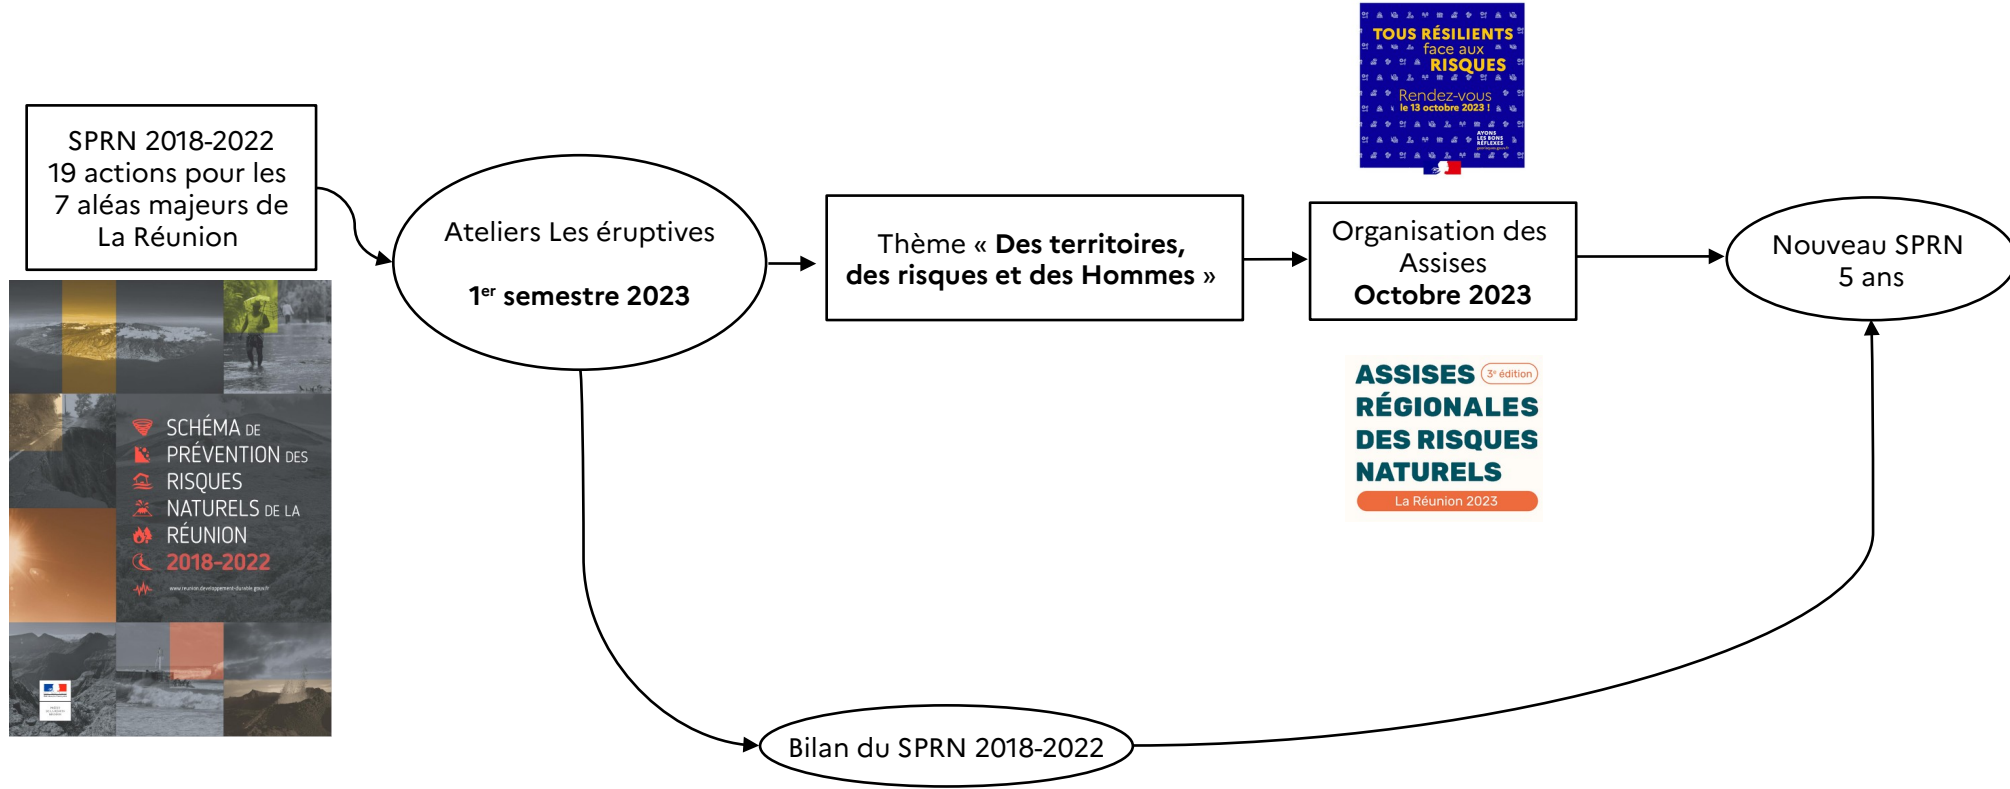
TOUS RÉSILIENTS face aux RISQUES
Rendez-vous le 13 octobre 2023 !
AYONS LES BONS RÉFLEXES

SPRN 2018-2022
19 actions pour les 7 aléas majeurs de La Réunion

SCHÉMA DE PRÉVENTION DES RISQUES NATURELS DE LA RÉUNION 2018-2022

Ateliers Les éruptives

1$^{er}$ semestre 2023

Thème « Des territoires, des risques et des Hommes »

Organisation des Assises
Octobre 2023

Nouveau SPRN
5 ans

ASSISES 3e édition
RÉGIONALES
DES RISQUES
NATURELS
La Réunion 2023

Bilan du SPRN 2018-2022